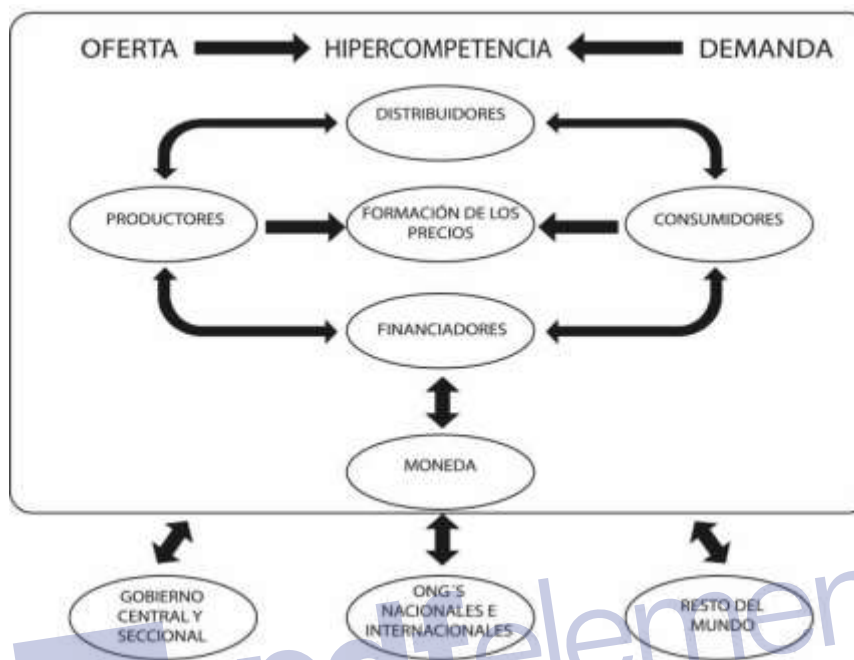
OFERTA HIPERCOMPETENCIA DEMANDA

DISTRIBUIDORES

PRODUCTORES

FORMACIÓN DE LOS PRECIOS

CONSUMIDORES

FINANCIADORES

MONEDA

GOBIERNO CENTRAL Y SECCIONAL

ONG´S NACIONALES E INTERNACIONALES

RESTO DEL MUNDO

elemen